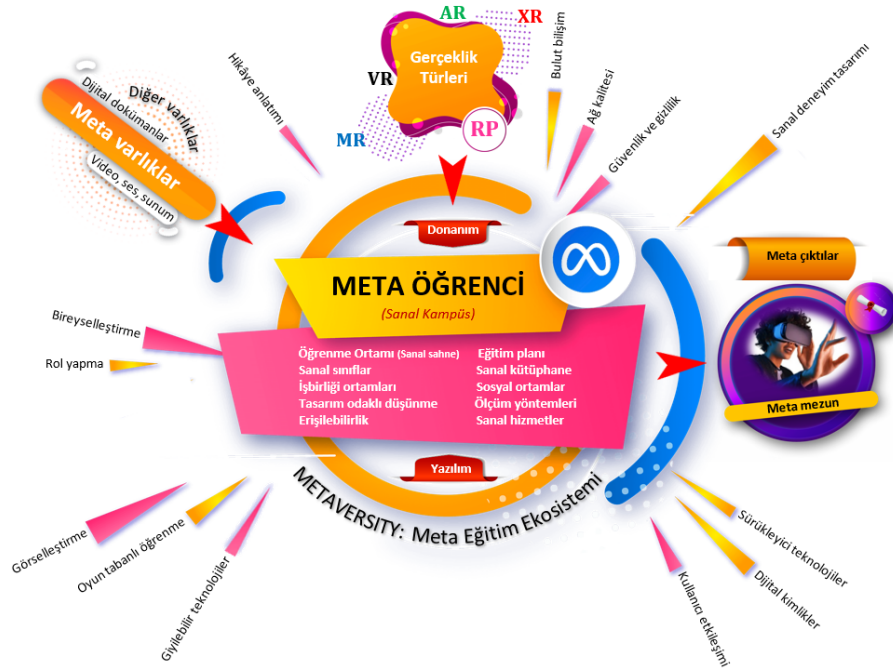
AR
XR
Gerçeklik Türleri
VR
MR
RP

Hikâye anlatımı
Bulut bilişim
Ağ kalitesi
Güvenlik ve gizlilik
Sanal deneyim tasarımı

Diğer varlıklar
Dijital dokümanlar
Meta varlıklar
Video, ses, sunum

Donanım

META ÖĞRENCİ
(Sanal Kampüs)

Öğrenme Ortamı (Sanal sahne)
Sanal sınıflar
İşbirliği ortamları
Tasarım odaklı düşünme
Erişilebilirlik

Eğitim planı
Sanal kütüphane
Sosyal ortamlar
Ölçüm yöntemleri
Sanal hizmetler

Yazılım

Meta çıktılar
Meta mezun

Bireyselleştirme
Rol yapma

METAVERSITY: Meta Eğitim Ekosistemi

Görselleştirme
Oyun tabanlı öğrenme
Giyilebilir teknolojiler
Kullanıcı etkileşimi
Dijital kimlikler
Sürükleyici teknolojiler